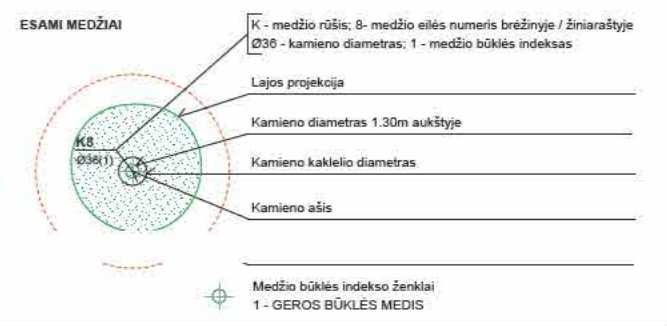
ESAMI MEDŽIAI

K - medžio rūšis; 8- medžio eilės numeris brėžinyje / žiniaraštyje
Ø36 - kamieno diametras; 1 - medžio būklės indeksas

Lajos projekcija

K8
Ø36(1)

Kamieno diametras 1.30m aukštyje

Kamieno kaklelio diametras

Kamieno ašis

Medžio būklės indekso ženklai
1 - GEROS BŪKLĖS MEDIS